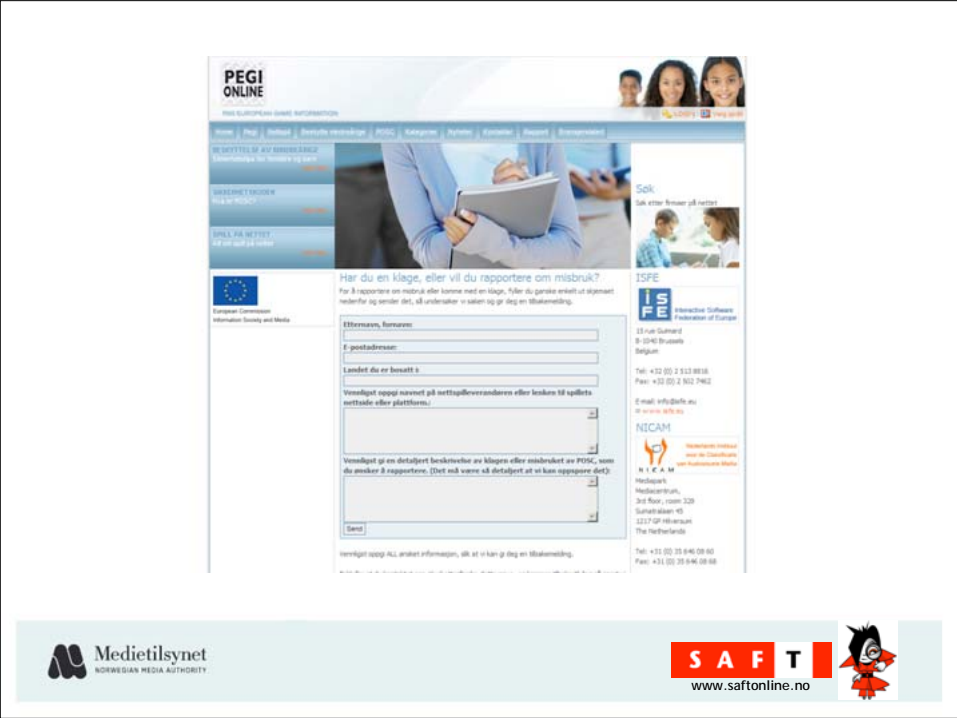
PEGI ONLINE

PAN EUROPEAN GAME INFORMATION

Home | Pegi | Sikkerhet | Beskytte mindreårige | POSC | Kategorier | Nyheter | Kontakter | Rapport | Europeiskelet

BESKYTTELSE AV MINDREÅRIGE
Sikkerhetstips for foreldre og barn

SIKKERHET OG ØDEN
Hva er POSC?

SPILL PÅ NETTET
Alt om spill på nettet

European Commission
Information Society and Media

Har du en klage, eller vil du rapportere om misbruk?

For å rapportere om misbruk eller komme med en klage, fyller du ganske enkelt ut skjemaet nedenfor og sender det, så undersøker vi saken og gir deg en tilbakemelding.

Etternavn, fornavn:

E-postadresse:

Landet du er bosatt i:

Vennligst oppgi navnet på nettspilleverandøren eller lenken til spillets nettside eller plattform.:

Vennligst gi en detaljert beskrivelse av klagen eller misbruket av POSC, som du ønsker å rapportere. (Det må være så detaljert at vi kan oppspore det):

Send

Vennligst oppgi ALL annen informasjon, slik at vi kan gi deg en tilbakemelding.

Søk
Søk etter firmaer på nettet

ISFE
Interactive Software Federation of Europe
15 rue Guimard
B-1040 Brussels
Belgium

Tel: +32 (0) 2 513 8818
Fax: +32 (0) 2 502 7462

E-mail: info@isfe.eu
W: www.isfe.eu

NICAM
Nederlands Instituut voor de Classificatie van Audiovisuele Media
Mediapark
Mediacentrum,
3rd floor, room 328
Sumatralaan 45
1217 GP Hilversum
The Netherlands

Tel: +31 (0) 35 646 08 60
Fax: +31 (0) 35 646 08 68

Medietilsynet
NORWEGIAN MEDIA AUTHORITY

S A F T
www.saftonline.no